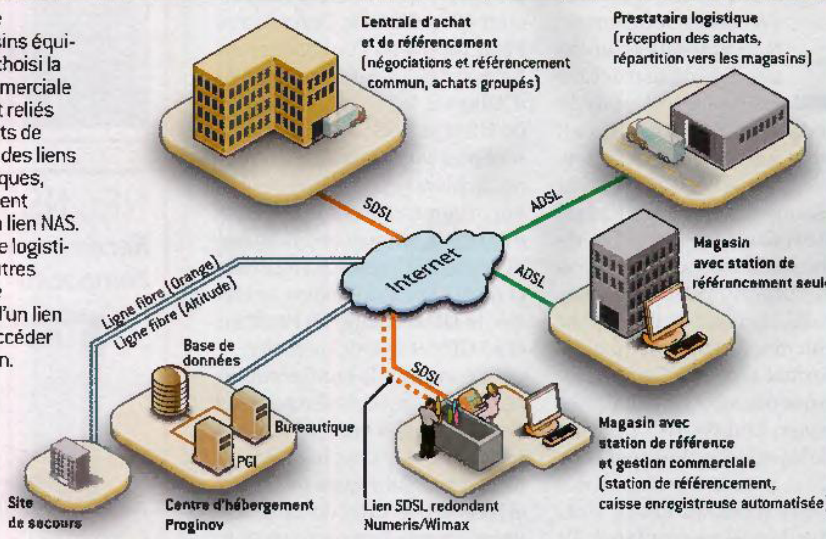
sins équichoisi la mmerciale t reliés ts de des liens iques, ent lien NAS. e logistintres

l'un lien ccéder n.

Centrale d'achat et de référencement (négociations et référencement commun, achats groupés)

Prestataire logistique (réception des achats, répartition vers les magasins)

SDSL

ADSL

Internet

ADSL

Magasin avec station de référencement seule

Ligne fibre (Orange)

Ligne fibre (Altitude)

Base de données

SDSL

Bureautique

PGI

Magasin avec station de référence et gestion commerciale (station de référencement, caisse enregistreuse automatisée)

Site de secours

Centre d'hébergement Proginov

Lien SDSL redondant Numeris/Wimax